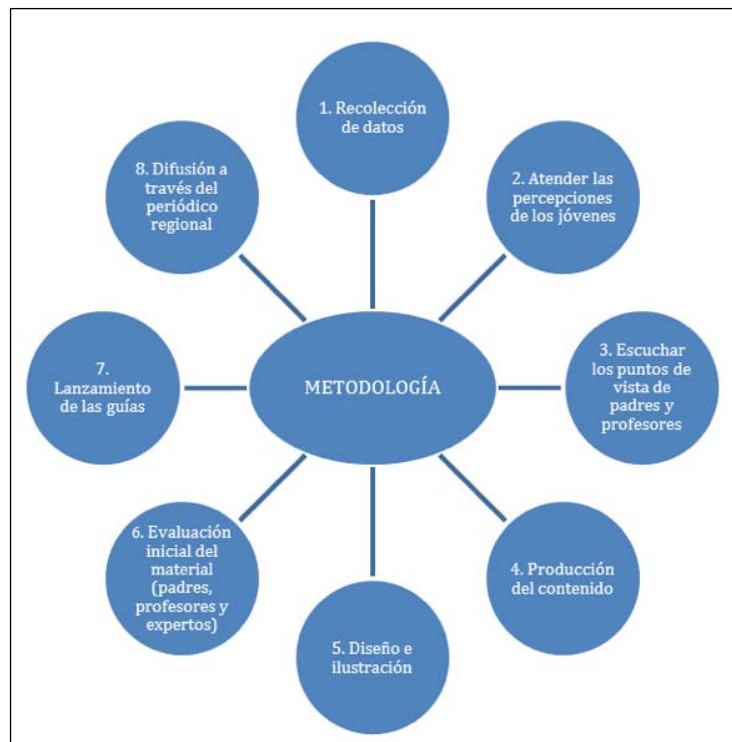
METODOLOGÍA

1. Recolección de datos

2. Atender las percepciones de los jóvenes

3. Escuchar los puntos de vista de padres y profesores

4. Producción del contenido

5. Diseño e ilustración

6. Evaluación inicial del material (padres, profesores y expertos)

7. Lanzamiento de las guías

8. Difusión a través del periódico regional